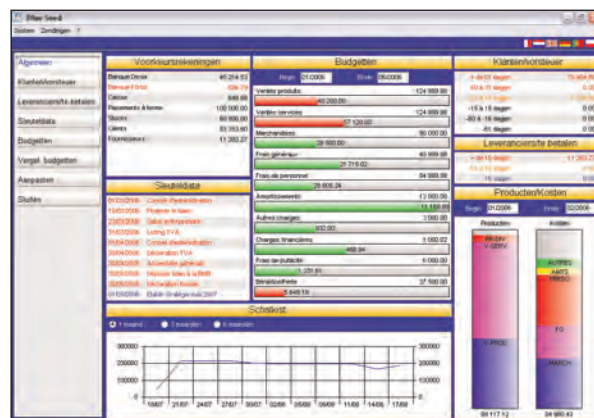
Blue Seed

System Zendingen ?

Algemeen

Klanten/Voorlever

Leveranciers/te betalen

Sleuteldata

Budgetten

Vergel. budgetten

Aanpassen

Sluiten

Voorkeursrekeningen

| | |
|---|---|
| Banque Dexia | 46 254.53 |
| Banque Fortis | -506.79 |
| Caisse | 849.88 |
| Placements à terme | 100 000.00 |
| Stocks | 60 000.00 |
| Clients | 83 353.60 |
| Fournisseurs | 11 283.27 |

Sleuteldata

| | |
|---|---|
| 01/03/2006 | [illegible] |
| 10/03/2006 | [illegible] |
| 23/03/2006 | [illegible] |
| 31/03/2006 | Listing TVA |
| 05/04/2006 | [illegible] |
| 20/04/2006 | Déclaration TVA |
| 30/04/2006 | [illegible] |
| 15/05/2006 | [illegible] |
| 20/05/2006 | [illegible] |
| 01/06/2006 | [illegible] |

Budgetten

Begin 01/2006 Einde 06/2006

| | |
|---|---|
| Ventes produits | 124 999.99 |
| | 40 200.00 |
| Ventes services | 124 999.99 |
| | 57 120.00 |
| Marchandises | 80 000.00 |
| | 39 900.00 |
| Frais généraux | 40 999.68 |
| | 21 715.02 |
| Frais de personnel | 84 999.99 |
| | 29 605.24 |
| Amortissements | 12 000.00 |
| | 11 166.66 |
| Autres charges | 3 000.00 |
| | 932.00 |
| Charges financières | 1 000.02 |
| | 468.94 |
| Frais de publicité | 6 000.00 |
| | 1 251.81 |
| Bénéfice/Perte | 37 500.00 |
| | 8 649.13 |

Klanten/Voorlever

| | |
|---|---|
| > de 60 dagen | 75 404.95 |
| 60 à 15 dagen | 0.00 |
| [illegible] | 0.00 |
| -15 à 15 dagen | 0.00 |
| -60 à -16 dagen | 0.00 |
| -61 dagen | 0.00 |

Leveranciers/te betalen

| | |
|---|---|
| > de 15 dagen | 11 283.27 |
| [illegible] | 0.00 |
| -15 dagen | 0.00 |

Producten/Kosten

Begin 01/2006 Einde 02/2006

Producten Kosten

VENTE SERV. V. SERV. V. PROD. AUTRES AMTS FRFIN FG MARCH

89 117.12 94 980.42

Schatkist

1 maand 3 maanden 6 maanden

300000 200000 100000 0 -100000

10/07 21/07 24/07 27/07 30/07 02/08 05/08 08/08 11/08 14/08 17/08